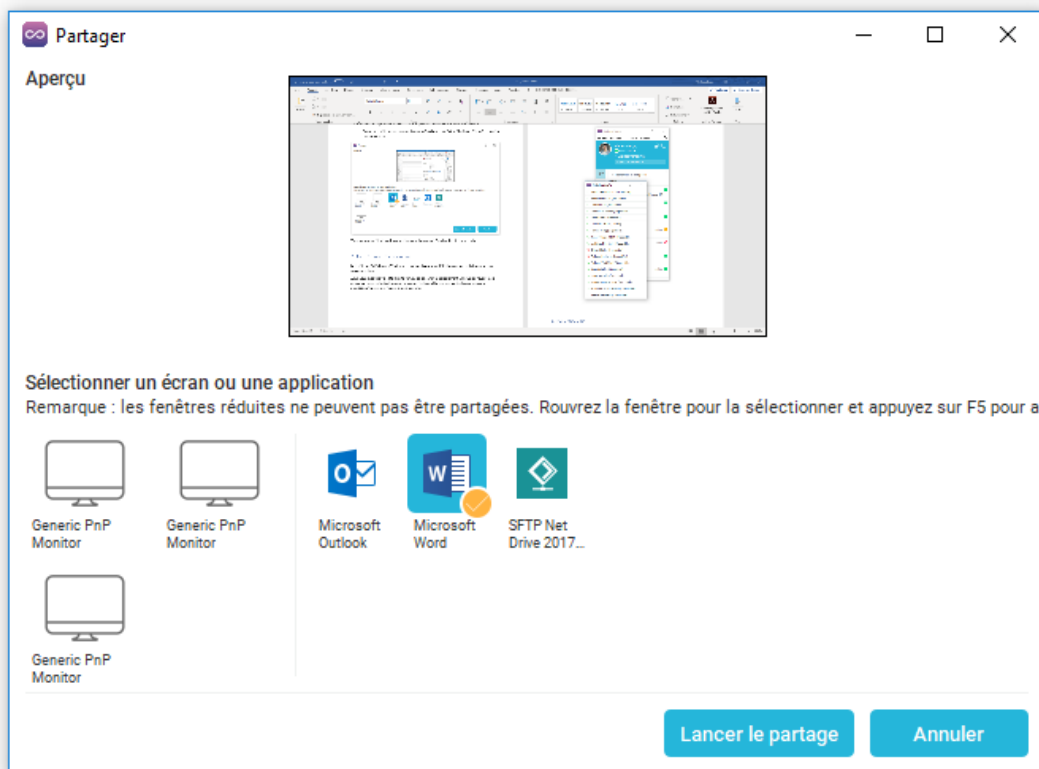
Partager

Aperçu

Sélectionner un écran ou une application

Remarque : les fenêtres réduites ne peuvent pas être partagées. Rouvrez la fenêtre pour la sélectionner et appuyez sur F5 pour a

Generic PnP Monitor

Generic PnP Monitor

Generic PnP Monitor

Microsoft Outlook

Microsoft Word

SFTP Net Drive 2017...

Lancer le partage

Annuler